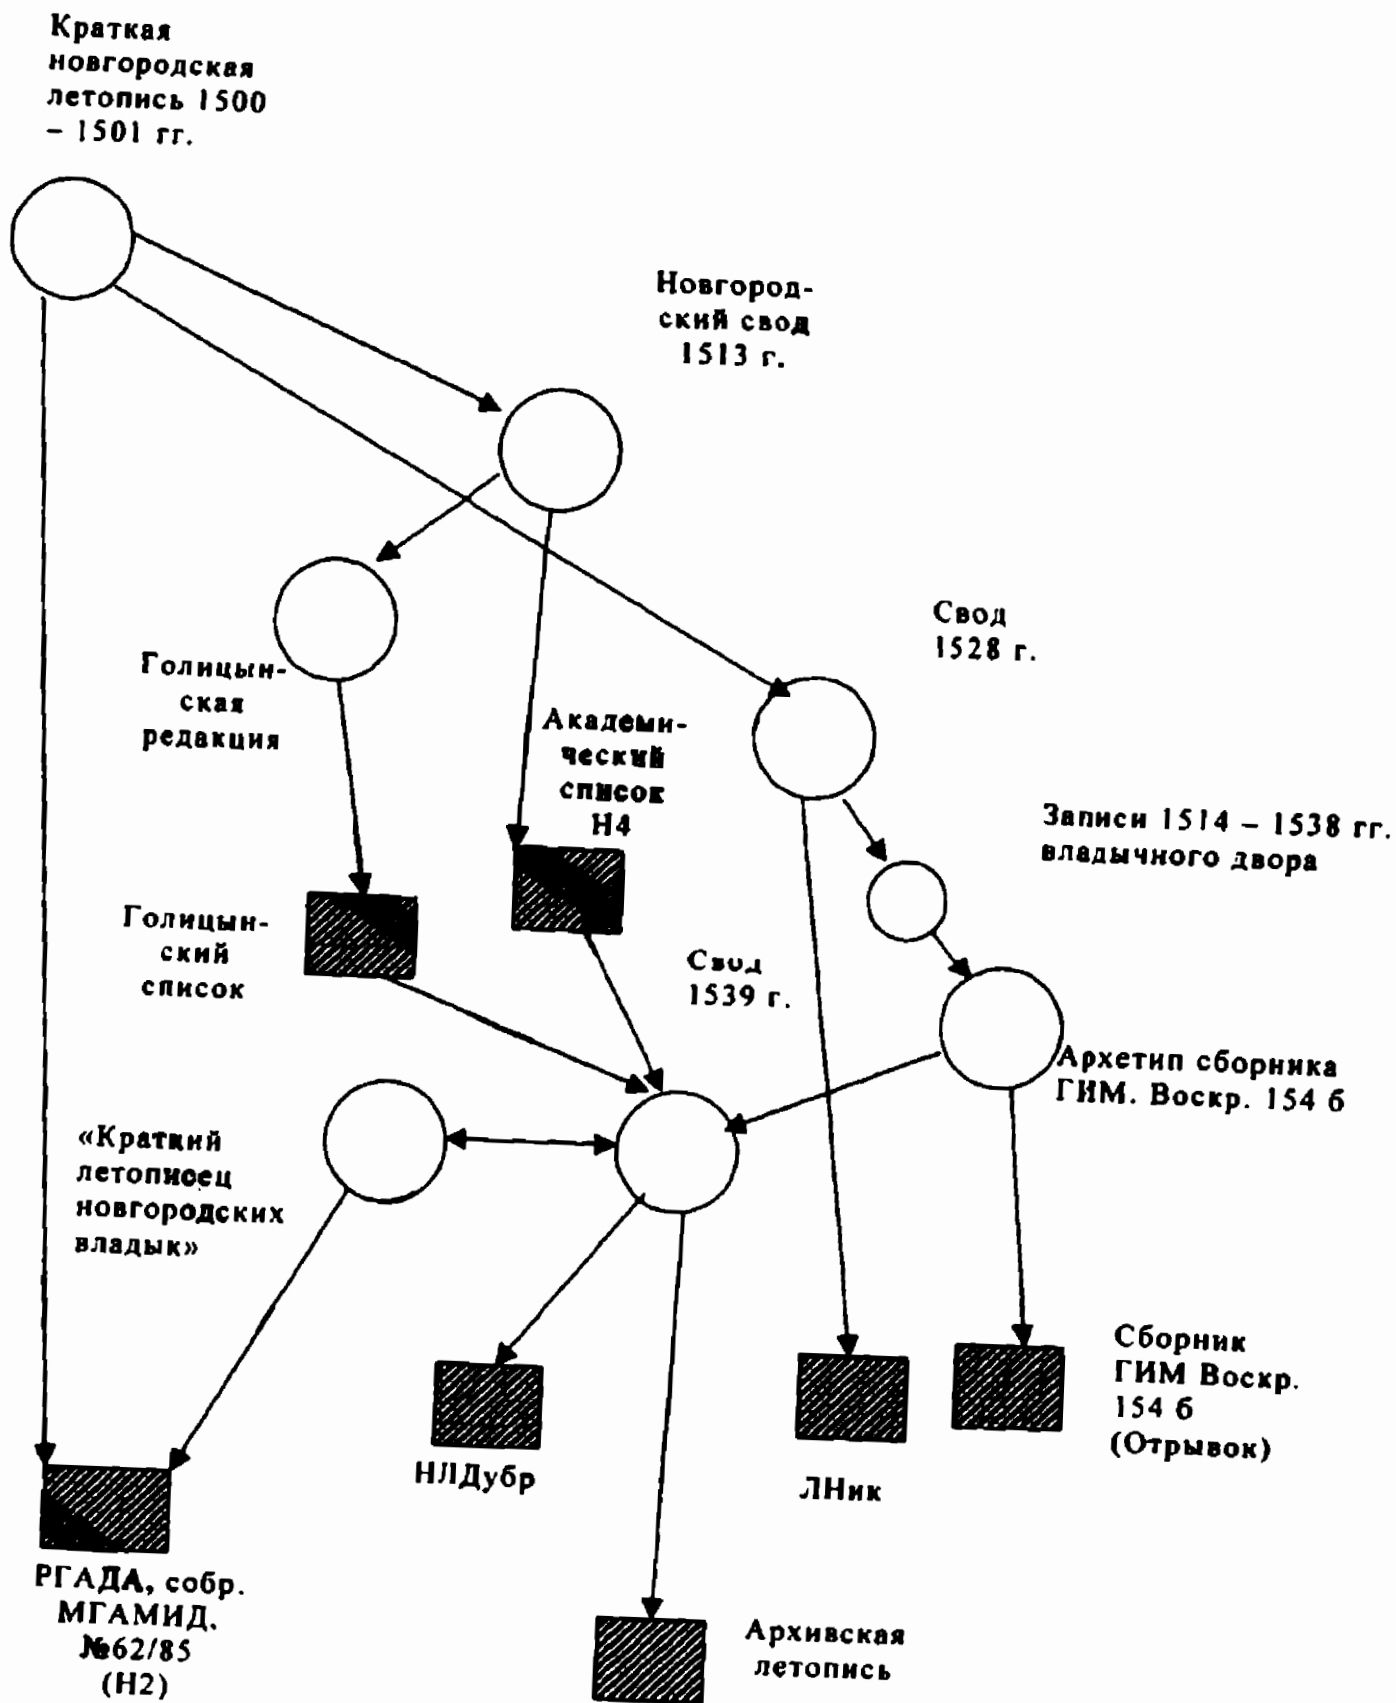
Краткая новгородская летопись 1500 – 1501 гг.

Новгородский свод 1513 г.

Свод 1528 г.

Голицынская редакция

Академический список Н4

Записи 1514 – 1538 гг. владычного двора

Голицынский список

Свод 1539 г.

Архетип сборника ГИМ. Воскр. 154 б

«Краткий летописоец новгородских владык»

Сборник ГИМ Воскр. 154 б (Отрывок)

НЛДубр

ЛНик

РГАДА, собр. МГАМИД, №62/85 (Н2)

Архивская летопись